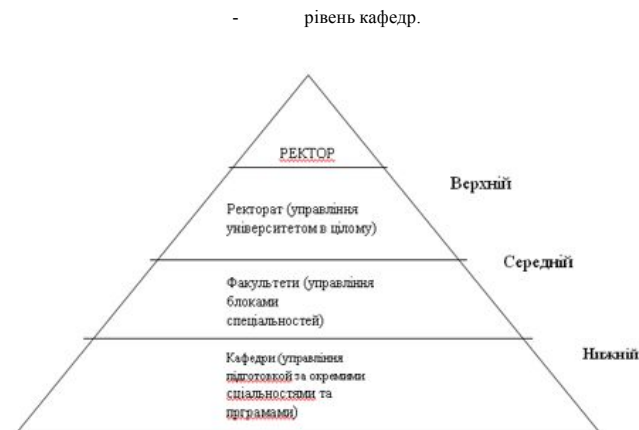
- рівень кафедр.

РЕКТОР

Верхній

Ректорат (управління університетом в цілому)

Середній

Факультети (управління блоками спеціальностей)

Нижній

Кафедри (управління підготовкой за окремими сціальностями та програмами)